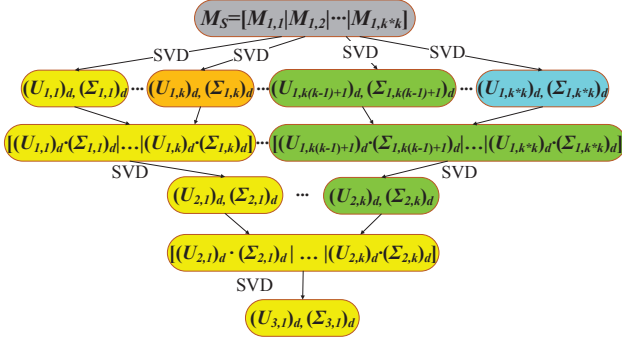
$M_S=[M_{1,1}|M_{1,2}|\cdots|M_{1,k*k}]$

SVD SVD SVD SVD

$(U_{1,1})_d, (\Sigma_{1,1})_d$ … $(U_{1,k})_d, (\Sigma_{1,k})_d$ … $(U_{1,k(k-1)+1})_d, (\Sigma_{1,k(k-1)+1})_d$ … $(U_{1,k*k})_d, (\Sigma_{1,k*k})_d$

$[(U_{1,1})_d\cdot(\Sigma_{1,1})_d|\ldots|(U_{1,k})_d\cdot(\Sigma_{1,k})_d]$ … $[(U_{1,k(k-1)+1})_d\cdot(\Sigma_{1,k(k-1)+1})_d|\ldots|(U_{1,k*k})_d\cdot(\Sigma_{1,k*k})_d]$

SVD SVD

$(U_{2,1})_d, (\Sigma_{2,1})_d$ … $(U_{2,k})_d, (\Sigma_{2,k})_d$

$[(U_{2,1})_d\cdot(\Sigma_{2,1})_d\,|\ \ldots\ |(U_{2,k})_d\cdot(\Sigma_{2,k})_d]$

SVD

$(U_{3,1})_d, (\Sigma_{3,1})_d$